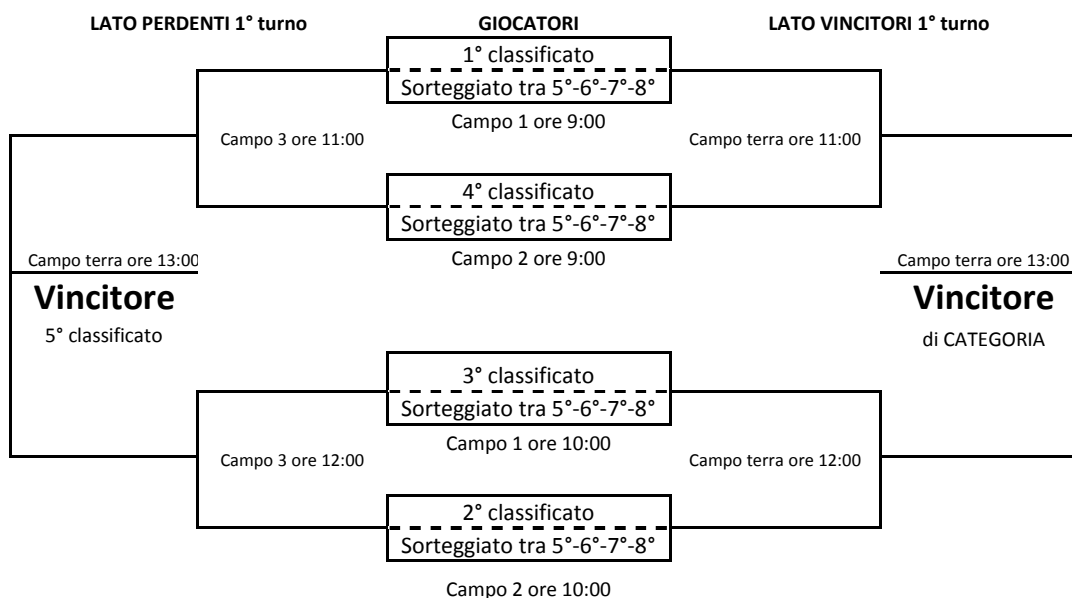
LATO PERDENTI 1° turno

GIOCATORI

LATO VINCITORI 1° turno

1° classificato
Sorteggiato tra 5°-6°-7°-8°

Campo 1 ore 9:00

Campo 3 ore 11:00

Campo terra ore 11:00

4° classificato
Sorteggiato tra 5°-6°-7°-8°

Campo 2 ore 9:00

Campo terra ore 13:00

Vincitore

5° classificato

Campo terra ore 13:00

Vincitore

di CATEGORIA

3° classificato
Sorteggiato tra 5°-6°-7°-8°

Campo 1 ore 10:00

Campo 3 ore 12:00

Campo terra ore 12:00

2° classificato
Sorteggiato tra 5°-6°-7°-8°

Campo 2 ore 10:00